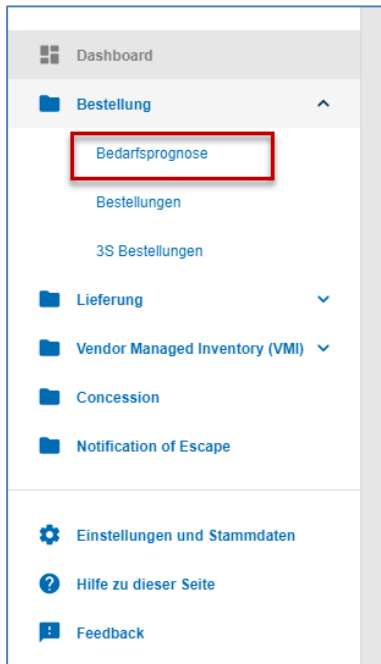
Dashboard

Bestellung

Bedarfsprognose

Bestellungen

3S Bestellungen

Lieferung

Vendor Managed Inventory (VMI)

Concession

Notification of Escape

Einstellungen und Stammdaten

Hilfe zu dieser Seite

Feedback